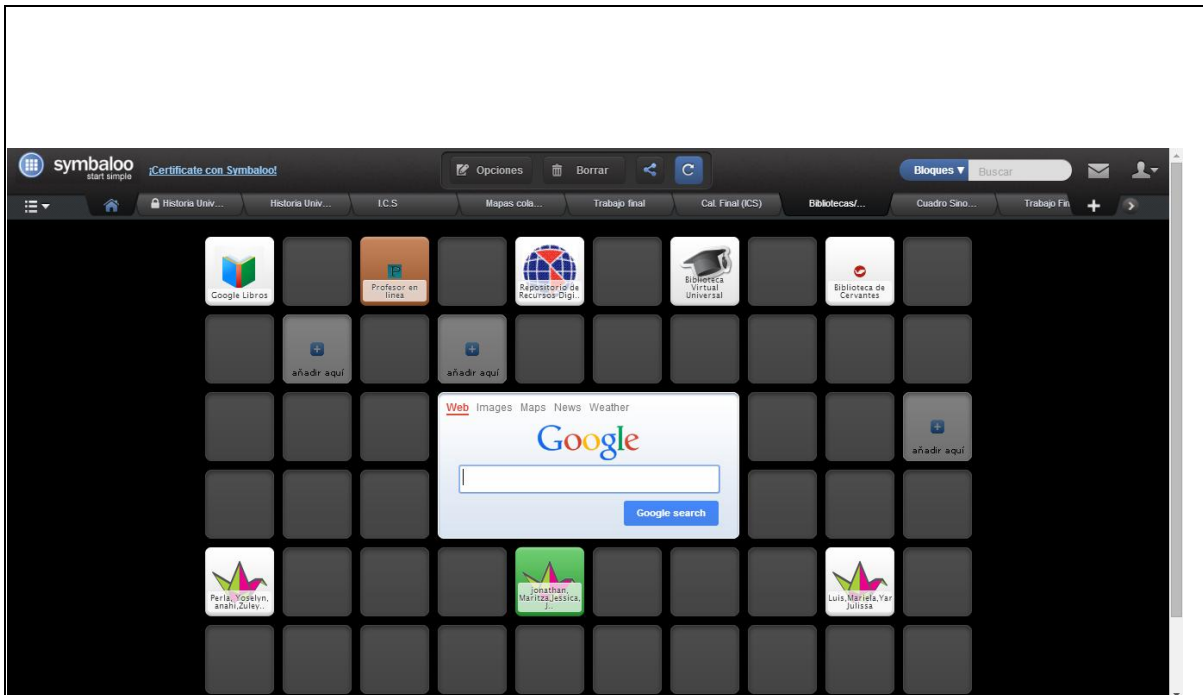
symbaloo start simple ¡Certifícate con Symbaloo!

Opciones Borrar

Bloques ▾ Buscar

Historia Univ... Historia Univ... I.C.S Mapas cola... Trabajo final Cal. Final (ICS) Bibliotecas/... Cuadro Sino... Trabajo Fin

Google Libros

Profesor en línea

Repositorio de Recursos Digi...

Biblioteca Virtual Universal

Biblioteca de Cervantes

añadir aquí

añadir aquí

Web Images Maps News Weather

Google

Google search

añadir aquí

Perla, Yoselyn, anahi,Zuley...

Jonathan, Maritza,Jessica, J...

Luis,Mariela,Yar Julissa